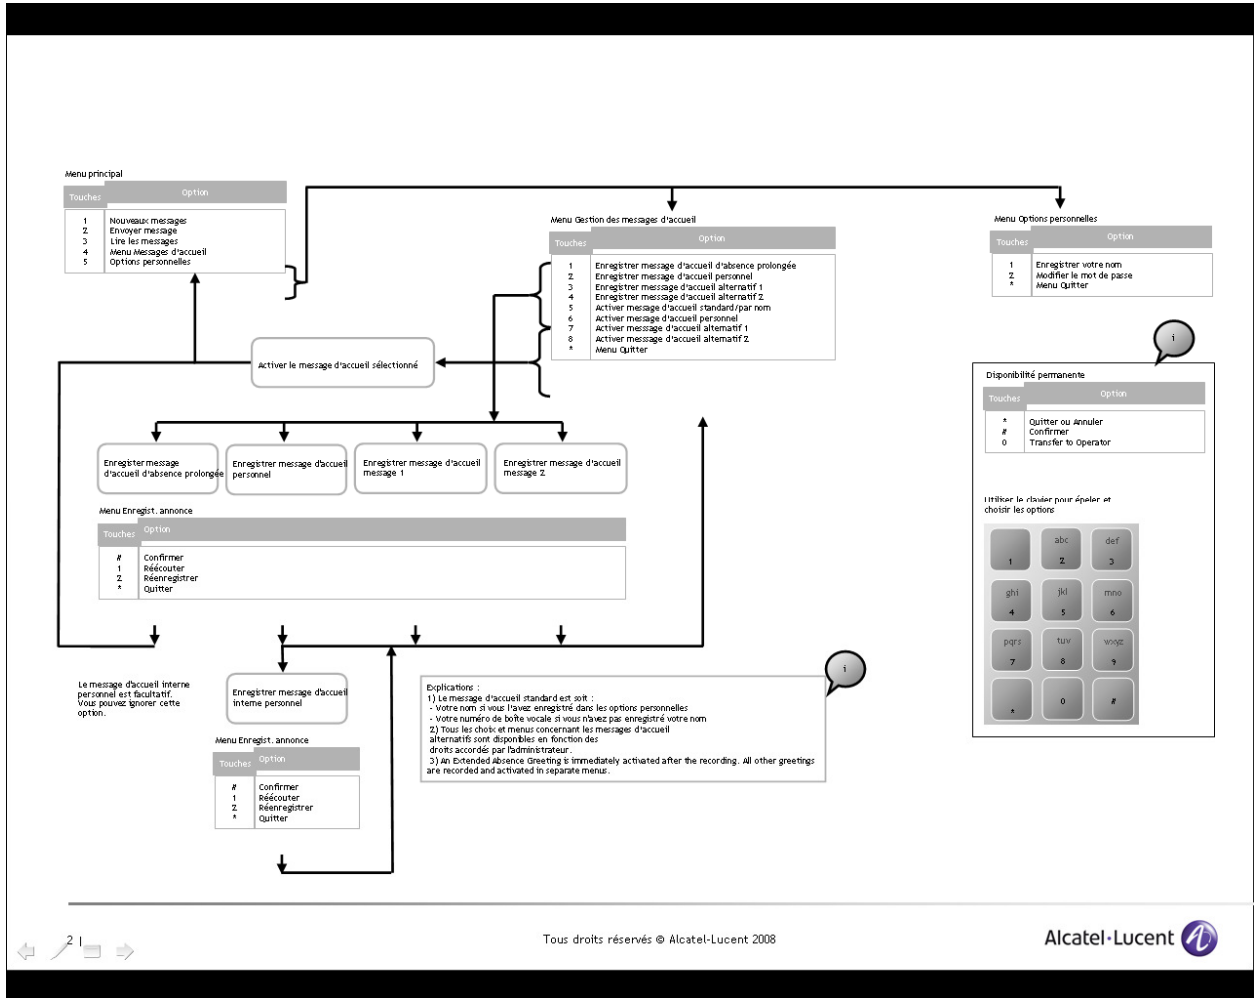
Menu principal

| Touches | Option |
|---|---|
| 1 | Nouveaux messages |
| 2 | Envoyer message |
| 3 | Lire les messages |
| 4 | Menu Messages d'accueil |
| 5 | Options personnelles |

Menu Gestion des messages d'accueil

| Touches | Option |
|---|---|
| 1 | Enregistrer message d'accueil d'absence prolongée |
| 2 | Enregistrer message d'accueil personnel |
| 3 | Enregistrer message d'accueil alternatif 1 |
| 4 | Enregistrer message d'accueil alternatif 2 |
| 5 | Activer message d'accueil standard/par nom |
| 6 | Activer message d'accueil personnel |
| 7 | Activer message d'accueil alternatif 1 |
| 8 | Activer message d'accueil alternatif 2 |
| * | Menu Quitter |

Menu Options personnelles

| Touches | Option |
|---|---|
| 1 | Enregistrer votre nom |
| 2 | Modifier le mot de passe |
| * | Menu Quitter |

Activer le message d'accueil sélectionné

i

Disponibilité permanente

| Touches | Option |
|---|---|
| * | Quitter ou Annuler |
| # | Confirmer |
| 0 | Transfer to Operator |

Enregistrer message d'accueil d'absence prolongée

Enregistrer message d'accueil personnel

Enregistrer message d'accueil message 1

Enregistrer message d'accueil message 2

Menu Enregist. annonce

| Touches | Option |
|---|---|
| # | Confirmer |
| 1 | Réécouter |
| 2 | Réenregistrer |
| * | Quitter |

Utiliser le clavier pour épeler et choisir les options

1
abc 2
def 3
ghi 4
jkl 5
mno 6
pqrs 7
tuv 8
wxyz 9
*
0
#

Le message d'accueil interne personnel est facultatif. Vous pouvez ignorer cette option.

Enregistrer message d'accueil interne personnel

i

Explications :
1) Le message d'accueil standard est soit :
- Votre nom si vous l'avez enregistré dans les options personnelles
- Votre numéro de boîte vocale si vous n'avez pas enregistré votre nom
2) Tous les choix et menus concernant les messages d'accueil alternatifs sont disponibles en fonction des droits accordés par l'administrateur.
3) An Extended Absence Greeting is immediately activated after the recording. All other greetings are recorded and activated in separate menus.

Menu Enregist. annonce

| Touches | Option |
|---|---|
| # | Confirmer |
| 1 | Réécouter |
| 2 | Réenregistrer |
| * | Quitter |

2

Tous droits réservés © Alcatel-Lucent 2008

Alcatel·Lucent